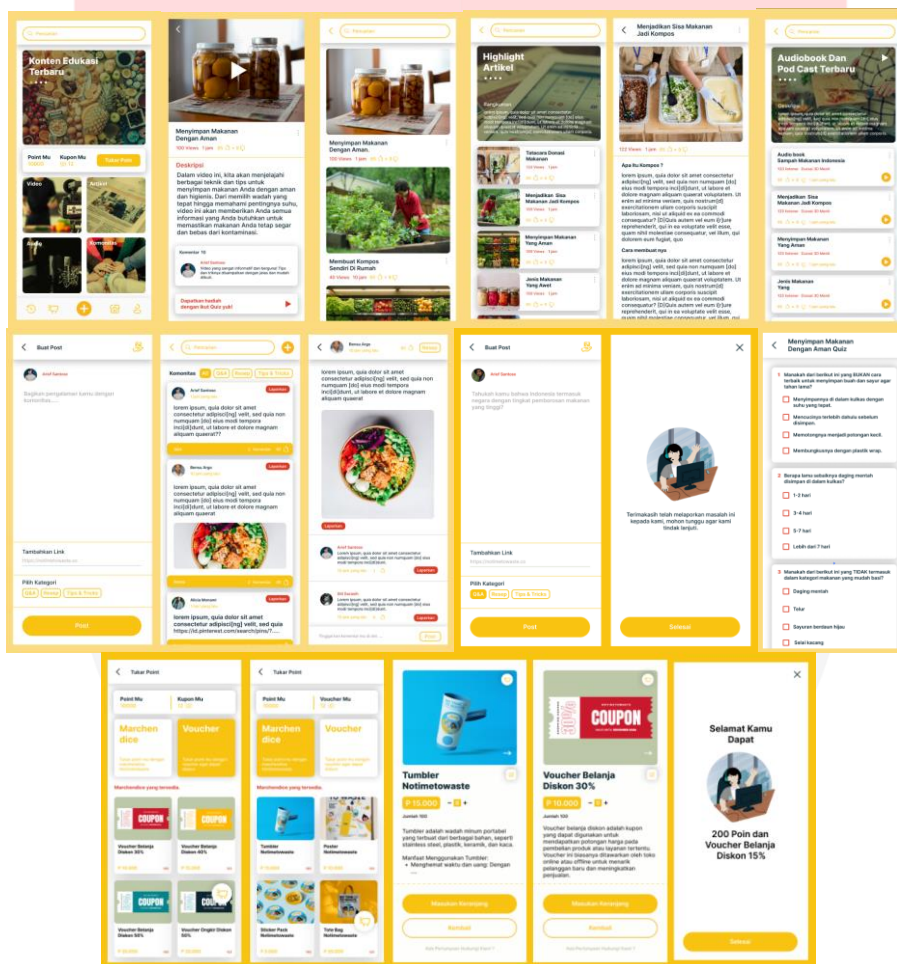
Pencarian

Konten Edukasi Terbaru

Point Mu
Kupon Mu
Tukar Poin

Video
Artikel
Audio
Komunitas

Menyimpan Makanan Dengan Aman

Deskripsi

Dalam video ini, kita akan menjelajahi berbagai teknik dan tips untuk menyimpan makanan Anda dengan aman dan higienis. Dari memilih wadah yang tepat hingga memahami pentingnya suhu, video ini akan memberikan Anda semua informasi yang Anda butuhkan untuk memastikan makanan Anda tetap segar dan bebas dari kontaminasi.

Komentar

Dapatkan hadiah dengan ikut Quiz yuk!

Pencarian

Menyimpan Makanan Dengan Aman.

Membuat Kompos Sendiri Di Rumah

Pencarian

Highlight Artikel

Tatacara Donasi Makanan

Menjadikan Sisa Makanan Jadi Kompos

Menyimpan Makanan Yang Aman

Jenis Makanan Yang Awet

Menjadikan Sisa Makanan Jadi Kompos

Apa itu Kompos ?

Cara membuat nya

Pencarian

Audiobook Dan Pod Cast Terbaru

Audio book Sampah Makanan Indonesia

Menjadikan Sisa Makanan Jadi Kompos

Menyimpan Makanan Yang Aman

Jenis Makanan Yang

Buat Post

Arief Santoso

Bagikan pengalaman kamu dengan komunitas.....

Tambahkan Link

Pilih Kategori

Q&A
Review
Tips & Tricks

Post

Pencarian

Komunitas
Q&A
Review
Tips & Tricks

Arief Santoso
Laporkan
lorem ipsum, quia dolor sit amet consectetur adipisci[ng] velit, sed quia non numquam [do] eius modi tempora inci[di]dunt, ut labore et dolore magnam aliquam quaerat??

Benny Argo
Laporkan
lorem ipsum, quia dolor sit amet consectetur adipisci[ng] velit, sed quia non numquam [do] eius modi tempora inci[di]dunt, ut labore et dolore magnam aliquam quaerat

Alicia Monum
Laporkan
lorem ipsum, quia dolor sit amet consectetur adipisci[ng] velit, sed quia https://id.pinterest.com/search/pins/?...

Benny Argo
Review
lorem ipsum, quia dolor sit amet consectetur adipisci[ng] velit, sed quia non numquam [do] eius modi tempora inci[di]dunt, ut labore et dolore magnam aliquam quaerat

Arief Santoso
Laporkan
Siti Zenaidh
Laporkan

Buat Post

Arief Santoso

Tambahkan Link

Pilih Kategori

Q&A
Review
Tips & Tricks

Post

Terimakasih telah melaporkan masalah ini kepada kami, mohon tunggu agar kami tindak lanjuti.

Selesai

Menyimpan Makanan Dengan Aman Quiz

1. Manakah dari berikut ini yang BUKAN cara terbaik untuk menyimpan buah dan sayur agar tahan lama?
Menyimpannya di dalam kulkas dengan suhu yang tepat.
Mencucinya terlebih dahulu sebelum disimpan.
Memotongnya menjadi potongan kecil.
Membungkusnya dengan plastik wrap.

2. Berapa lama sebaiknya daging mentah disimpan di dalam kulkas?
1-2 hari
3-4 hari
5-7 hari
Lebih dari 7 hari

3. Manakah dari berikut ini yang TIDAK termasuk dalam kategori makanan yang mudah basi?
Daging mentah
Telur
Sayuran berdaun hijau
Selai kacang

Tukar Point

Point Mu
Kupon Mu

Marchendice
Voucher

Marchendice yang tersedia

COUPON
COUPON
Voucher Belanja Diskon 30%
Voucher Belanja Diskon 40%
COUPON
COUPON
Voucher Belanja Diskon 50%
Voucher Ongkir Diskon 50%

Tukar Point

Point Mu
Voucher Mu

Marchendice
Voucher

Marchendice yang tersedia

Tumbler Notimetowaste
Poster Notimetowaste
Sticker Pack Notimetowaste
Tote Bag Notimetowaste

Tumbler Notimetowaste

P 15.000

Tumbler adalah wadah minum portabel yang terbuat dari berbagai bahan, seperti stainless steel, plastik, keramik, dan kaca.

Manfaat Menggunakan Tumbler:
• Menghemat waktu dan uang: Dengan

Masukan Keranjang
Kembali

COUPON

Voucher Belanja Diskon 30%

P 10.000

Voucher belanja diskon adalah kupon yang dapat digunakan untuk mendapatkan potongan harga pada pembelian produk atau layanan tertentu. Voucher ini biasanya ditawarkan oleh toko online atau offline untuk menarik pelanggan baru dan meningkatkan penjualan.

Masukan Keranjang
Kembali

Selamat Kamu Dapat

200 Poin dan Voucher Belanja Diskon 15%

Selesai